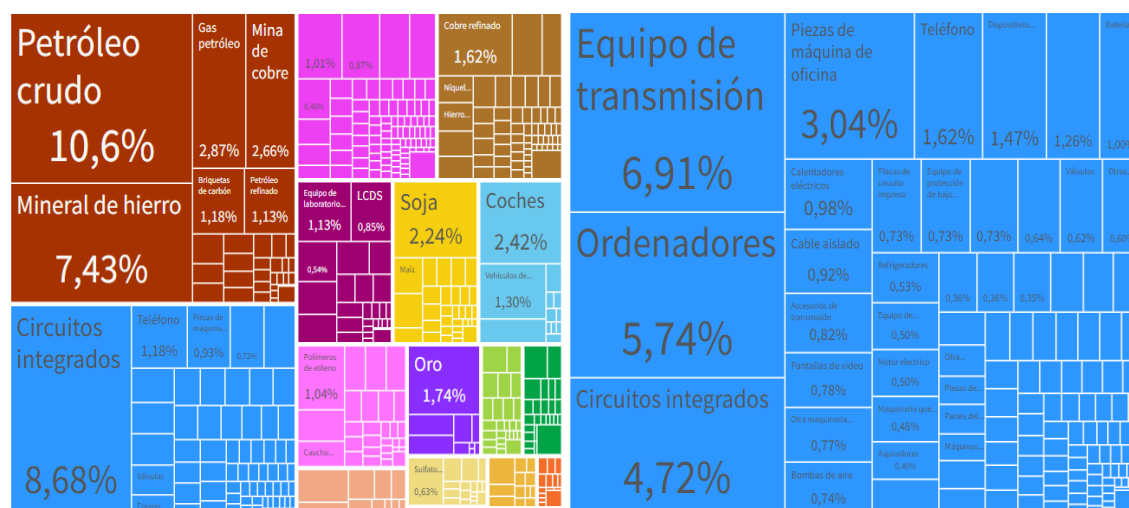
Petróleo crudo
10,6%
Gas petróleo
2,87%
Mina de cobre
2,66%
Briquetas de carbón
1,18%
Petróleo refinado
1,13%
Mineral de hierro
7,43%
1,01%
0,87%
0,46%
Cobre refinado
1,62%
Níquel...
Hierro...
Equipo de laboratorio...
1,13%
LCDS
0,85%
0,54%
Soja
2,24%
Maíz
Coches
2,42%
Vehículos de...
1,30%
Circuitos integrados
8,68%
Teléfono
1,18%
Piezas de máquina...
0,93%
0,72%
Válvulas
Equipo...
Polímeros de etileno
1,04%
Caucho...
Oro
1,74%
Sulfato...
0,63%
Equipo de transmisión
6,91%
Ordenadores
5,74%
Circuitos integrados
4,72%
Piezas de máquina de oficina
3,04%
Teléfono
1,62%
Dispositivos...
1,47%
1,26%
Baterías
1,00%
Calentadores eléctricos
0,98%
Placas de circuito impreso
0,73%
Equipo de protección de bajo...
0,73%
0,73%
0,64%
Válvulas
0,62%
Otro...
0,60%
Cable aislado
0,92%
Refrigeradores
0,53%
0,36%
0,36%
0,35%
Accesorios de transmisión
0,82%
Equipo de...
0,50%
Pantallas de vídeo
0,78%
Motor eléctrico
0,50%
Otra...
Piezas de...
Otra maquinaria...
0,77%
Maquinaria que...
0,48%
Partes del...
Máquinas...
Bombas de aire
0,74%
Aspiradoras
0,40%